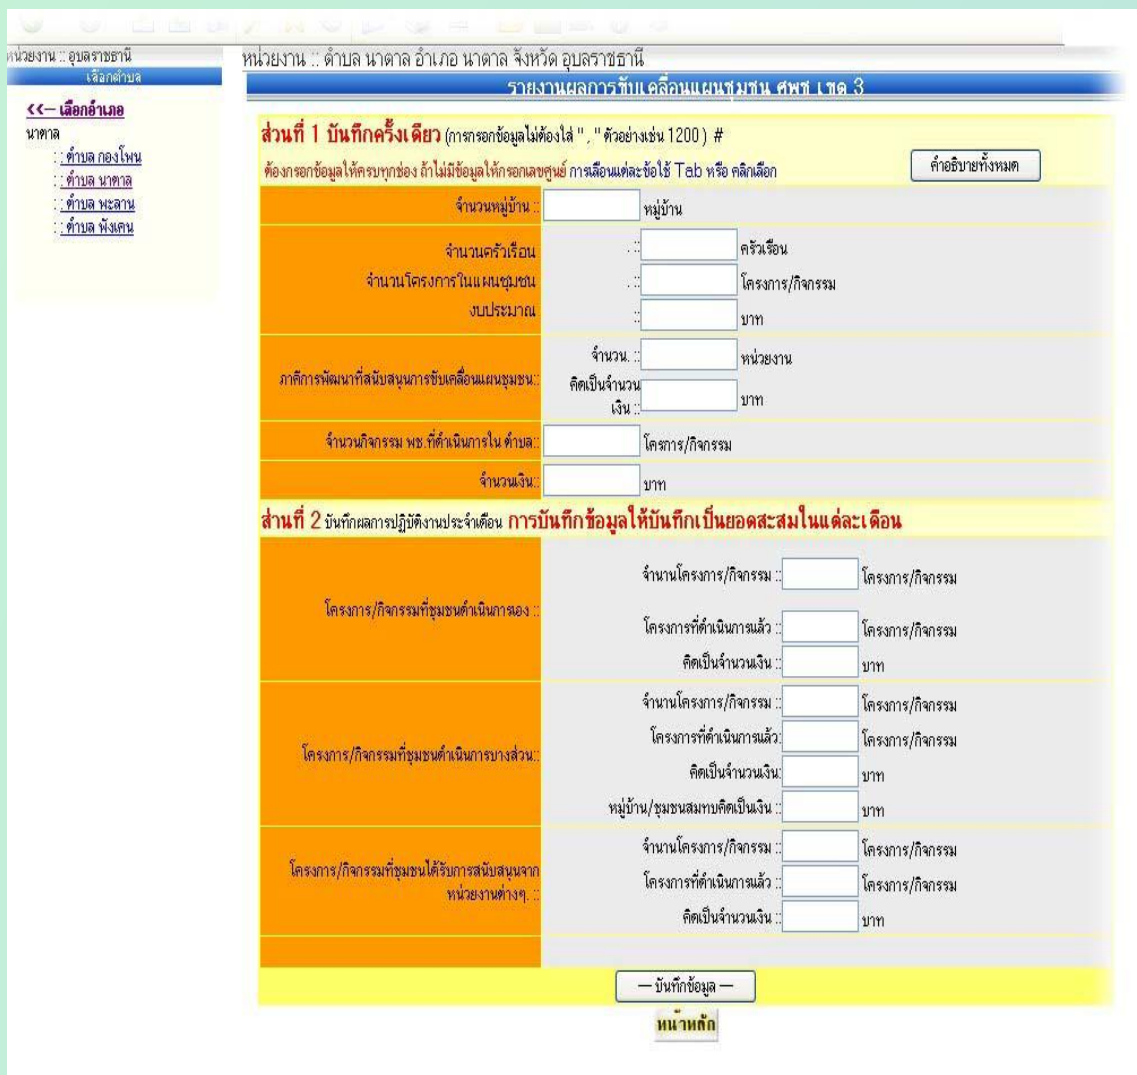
หน่วยงาน :: อุบลราชธานี
เลือกตำบล

<<-- เลือกอำเภอ
นาตาล
:: ตำบล กองโพน
:: ตำบล นาตาล
:: ตำบล พะลาน
:: ตำบล พังเคน

หน่วยงาน :: ตำบล นาตาล อำเภอ นาตาล จังหวัด อุบลราชธานี

รายงานผลการขับเคลื่อนแผนชุมชน ศพช. เขต 3

ส่วนที่ 1 บันทึกครั้งเดียว (การกรอกข้อมูลไม่ต้องใส่ " , " ตัวอย่างเช่น 1200 ) #
ต้องกรอกข้อมูลให้ครบทุกช่อง ถ้าไม่มีข้อมูลให้กรอกเลขศูนย์ การเลือนแต่ละข้อใช้ Tab หรือ คลิกเลือก

คำอธิบายทั้งหมด

| | |
|---|---|
| จำนวนหมู่บ้าน :: | หมู่บ้าน |
| จำนวนครัวเรือน | :: ครัวเรือน |
| จำนวนโครงการในแผนชุมชน | :: โครงการ/กิจกรรม |
| งบประมาณ | :: บาท |
| ภาคีการพัฒนาที่สนับสนุนการขับเคลื่อนแผนชุมชน:: | จำนวน :: หน่วยงาน<br>คิดเป็นจำนวนเงิน :: บาท |
| จำนวนกิจกรรม พช.ที่ดำเนินการใน ตำบล:: | โครงการ/กิจกรรม |
| จำนวนเงิน:: | บาท |

ส่วนที่ 2 บันทึกผลการปฏิบัติงานประจำเดือน การบันทึกข้อมูลให้บันทึกเป็นยอดสะสมในแต่ละเดือน

| | |
|---|---|
| โครงการ/กิจกรรมที่ชุมชนดำเนินการเอง :: | จำนานโครงการ/กิจกรรม :: โครงการ/กิจกรรม<br>โครงการที่ดำเนินการแล้ว :: โครงการ/กิจกรรม<br>คิดเป็นจำนวนเงิน :: บาท |
| โครงการ/กิจกรรมที่ชุมชนดำเนินการบางส่วน:: | จำนานโครงการ/กิจกรรม :: โครงการ/กิจกรรม<br>โครงการที่ดำเนินการแล้ว: โครงการ/กิจกรรม<br>คิดเป็นจำนวนเงิน: บาท<br>หมู่บ้าน/ชุมชนสมทบคิดเป็นเงิน :: บาท |
| โครงการ/กิจกรรมที่ชุมชนได้รับการสนับสนุนจากหน่วยงานต่างๆ. :: | จำนานโครงการ/กิจกรรม :: โครงการ/กิจกรรม<br>โครงการที่ดำเนินการแล้ว :: โครงการ/กิจกรรม<br>คิดเป็นจำนวนเงิน :: บาท |

-- บันทึกข้อมูล --

หน้าหลัก